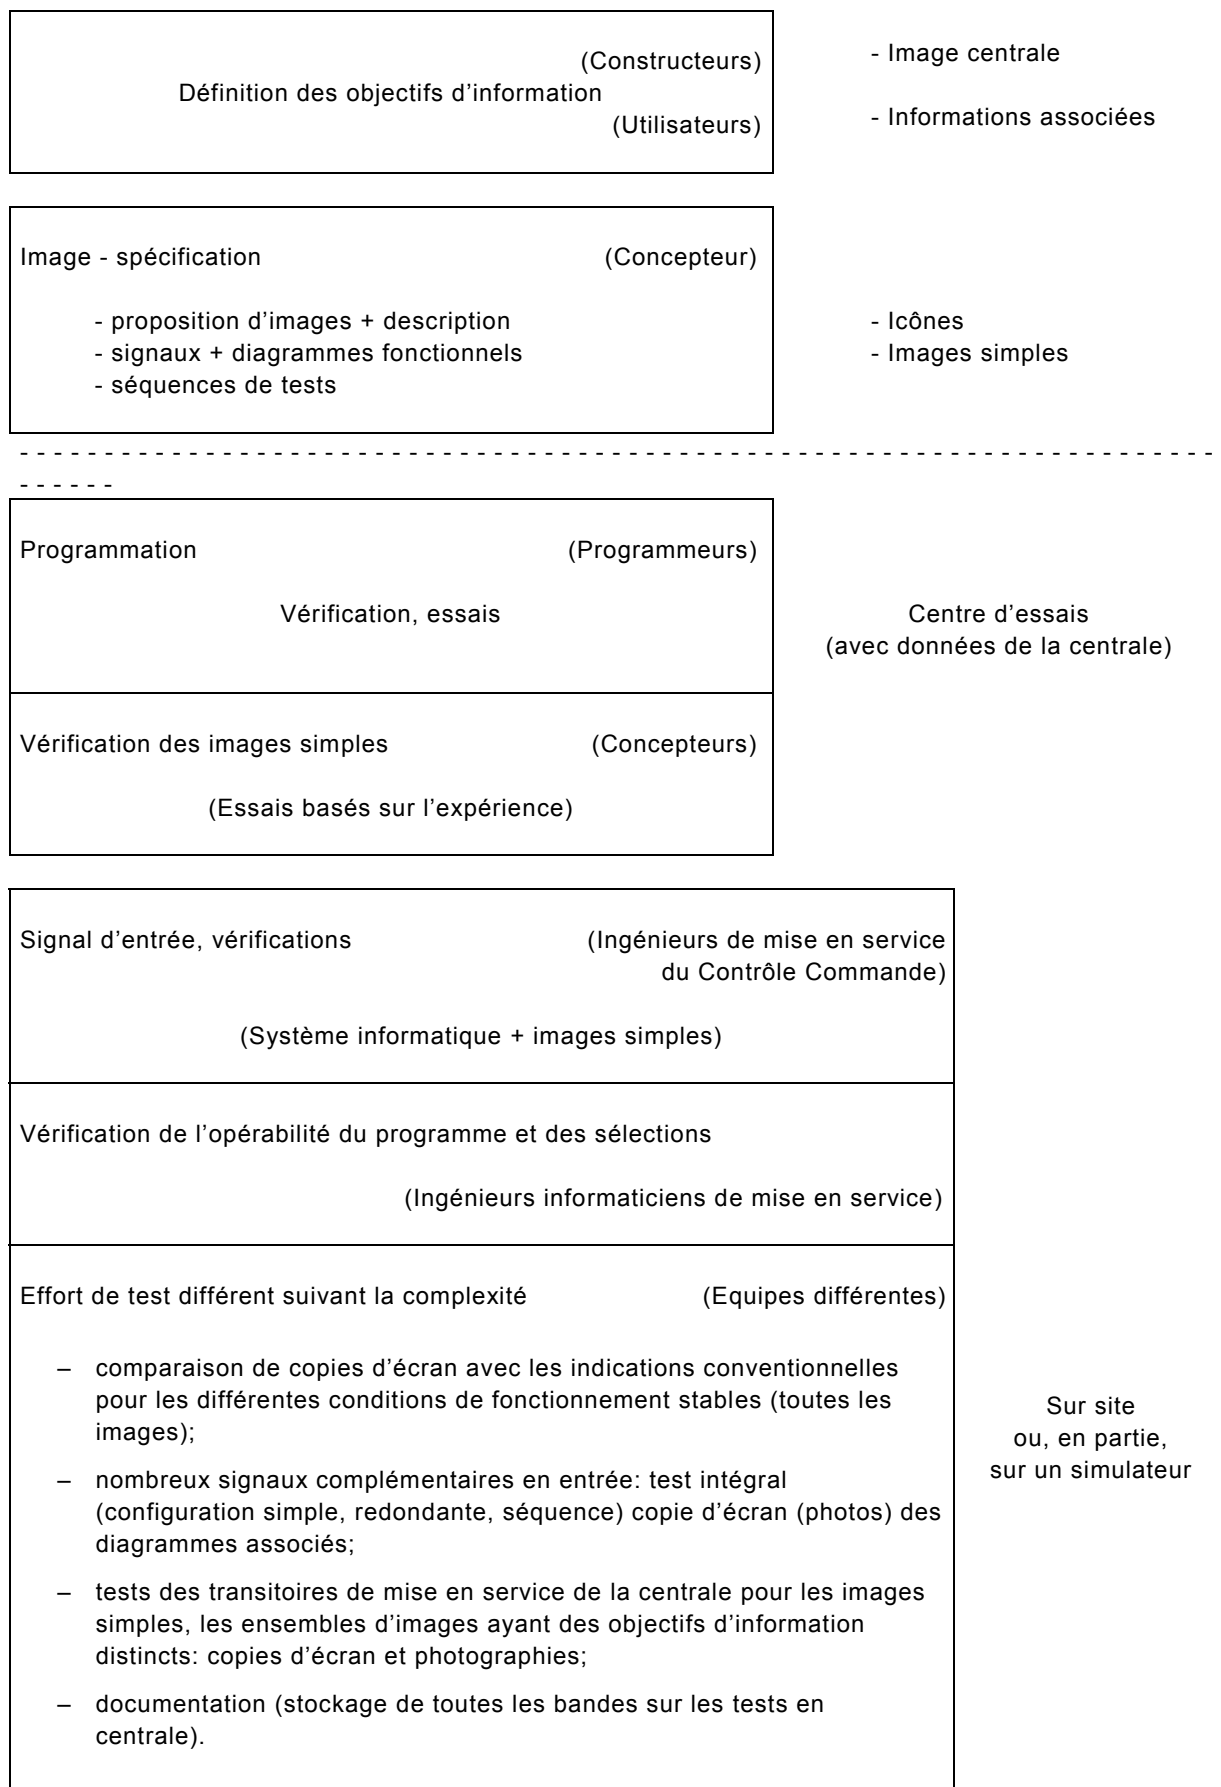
(Constructeurs)
Définition des objectifs d'information
(Utilisateurs)

- Image centrale

- Informations associées

Image - spécification (Concepteur)

- proposition d'images + description
- signaux + diagrammes fonctionnels
- séquences de tests

- Icônes
- Images simples

- - - - - - - - - - - - - - - - - - - - - - - - - - - - - - - - - - - - - - - - - - - - - - - - - - - - - - - - - - - - - - - - -

Programmation (Programmeurs)

Vérification, essais

Centre d'essais
(avec données de la centrale)

Vérification des images simples (Concepteurs)

(Essais basés sur l'expérience)

Signal d'entrée, vérifications (Ingénieurs de mise en service du Contrôle Commande)

(Système informatique + images simples)

Vérification de l'opérabilité du programme et des sélections

(Ingénieurs informaticiens de mise en service)

Effort de test différent suivant la complexité (Equipes différentes)

– comparaison de copies d'écran avec les indications conventionnelles pour les différentes conditions de fonctionnement stables (toutes les images);

– nombreux signaux complémentaires en entrée: test intégral (configuration simple, redondante, séquence) copie d'écran (photos) des diagrammes associés;

– tests des transitoires de mise en service de la centrale pour les images simples, les ensembles d'images ayant des objectifs d'information distincts: copies d'écran et photographies;

– documentation (stockage de toutes les bandes sur les tests en centrale).

Sur site
ou, en partie,
sur un simulateur